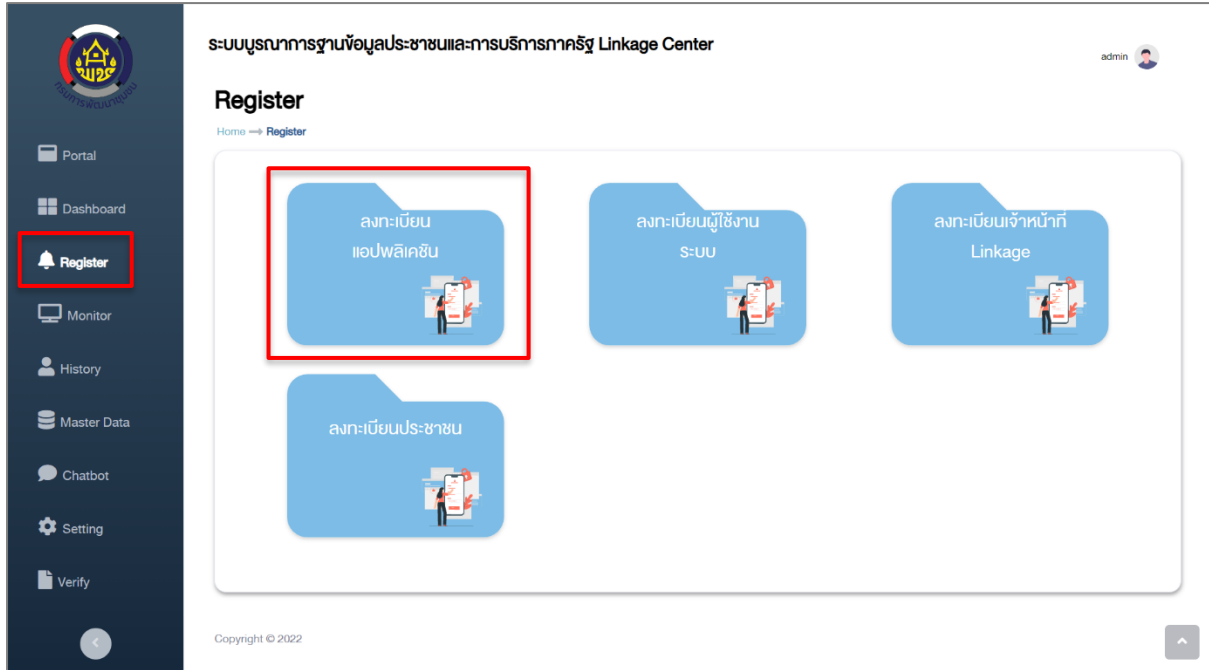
พช
กรมการพัฒนาชุมชน

Portal
Dashboard
Register
Monitor
History
Master Data
Chatbot
Setting
Verify

ระบบบูรณาการฐานข้อมูลประชาชนและการบริการภาครัฐ Linkage Center

admin

Register

Home → Register

ลงทะเบียน แอปพลิเคชัน

ลงทะเบียนผู้ใช้งาน ระบบ

ลงทะเบียนเจ้าหน้าที่ Linkage

ลงทะเบียนประชาชน

Copyright © 2022